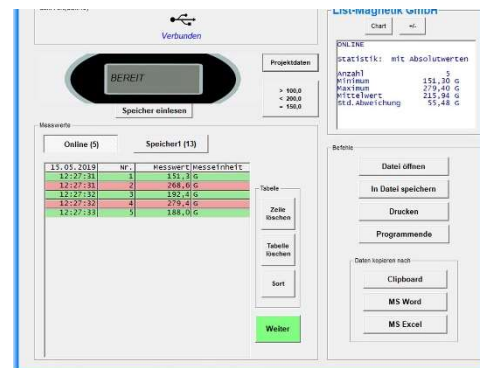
Verbunden

List-Magnetik GmbH

Chart
+/-

BEREIT

Projektdaten

Speicher einlesen

> 100,0
< 200,0
= 150,0

ONLINE
Statistik: mit Absolutwerten

| | |
|---|---|
| Anzahl | 5 |
| Minimum | 151,30 G |
| Maximum | 279,40 G |
| Mittelwert | 215,94 G |
| Std.Abweichung | 55,48 G |

Messwerte

Online (5)
Speicher1 (13)

| 15.05.2019 | Nr. | Messwert | Messeinheit |
|---|---|---|---|
| 12:27:31 | 1 | 151,3 | G |
| 12:27:31 | 2 | 268,6 | G |
| 12:27:32 | 3 | 192,4 | G |
| 12:27:32 | 4 | 279,4 | G |
| 12:27:33 | 5 | 188,0 | G |

Tabelle
Zeile löschen
Tabelle löschen
Sort

Weiter

Befehle
Datei öffnen
In Datei speichern
Drucken
Programmende

Daten kopieren nach
Clipboard
MS Word
MS Excel